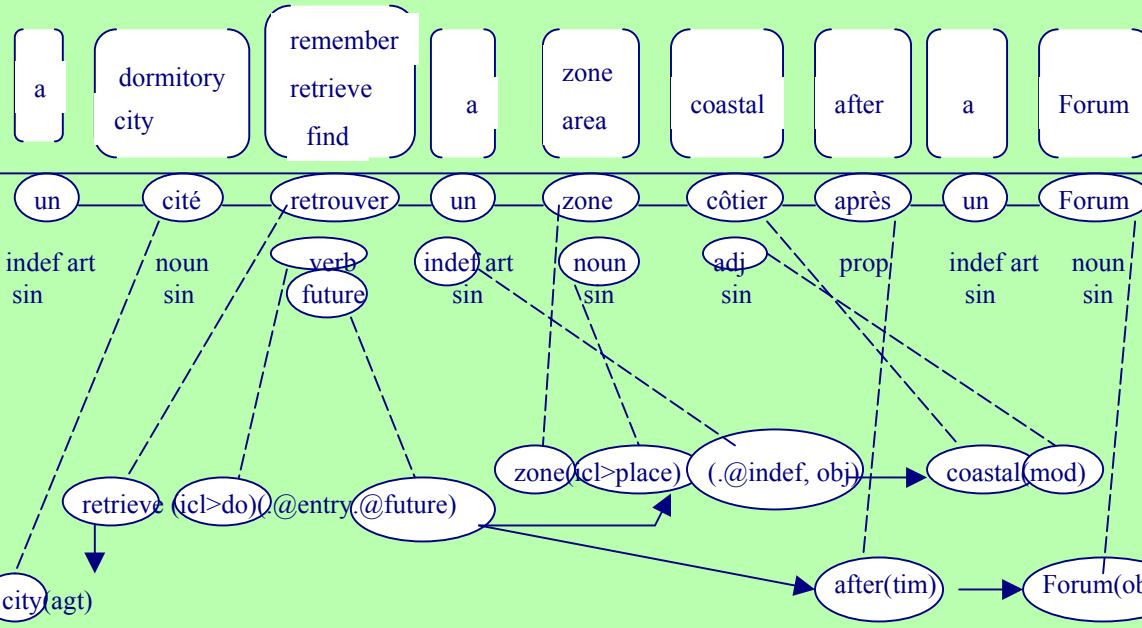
a

dormitory city

remember retrieve find

a

zone area

coastal

after

a

Forum

un

cité

retrouver

un

zone

côtier

après

un

Forum

indef art sin

noun sin

verb future

indef art sin

noun sin

adj sin

prop

indef art sin

noun sin

zone(icl>place)

(.@indef, obj)

coastal(mod)

retrieve (icl>do)(.@entry.@future)

city(agt)

after(tim)

Forum(ob